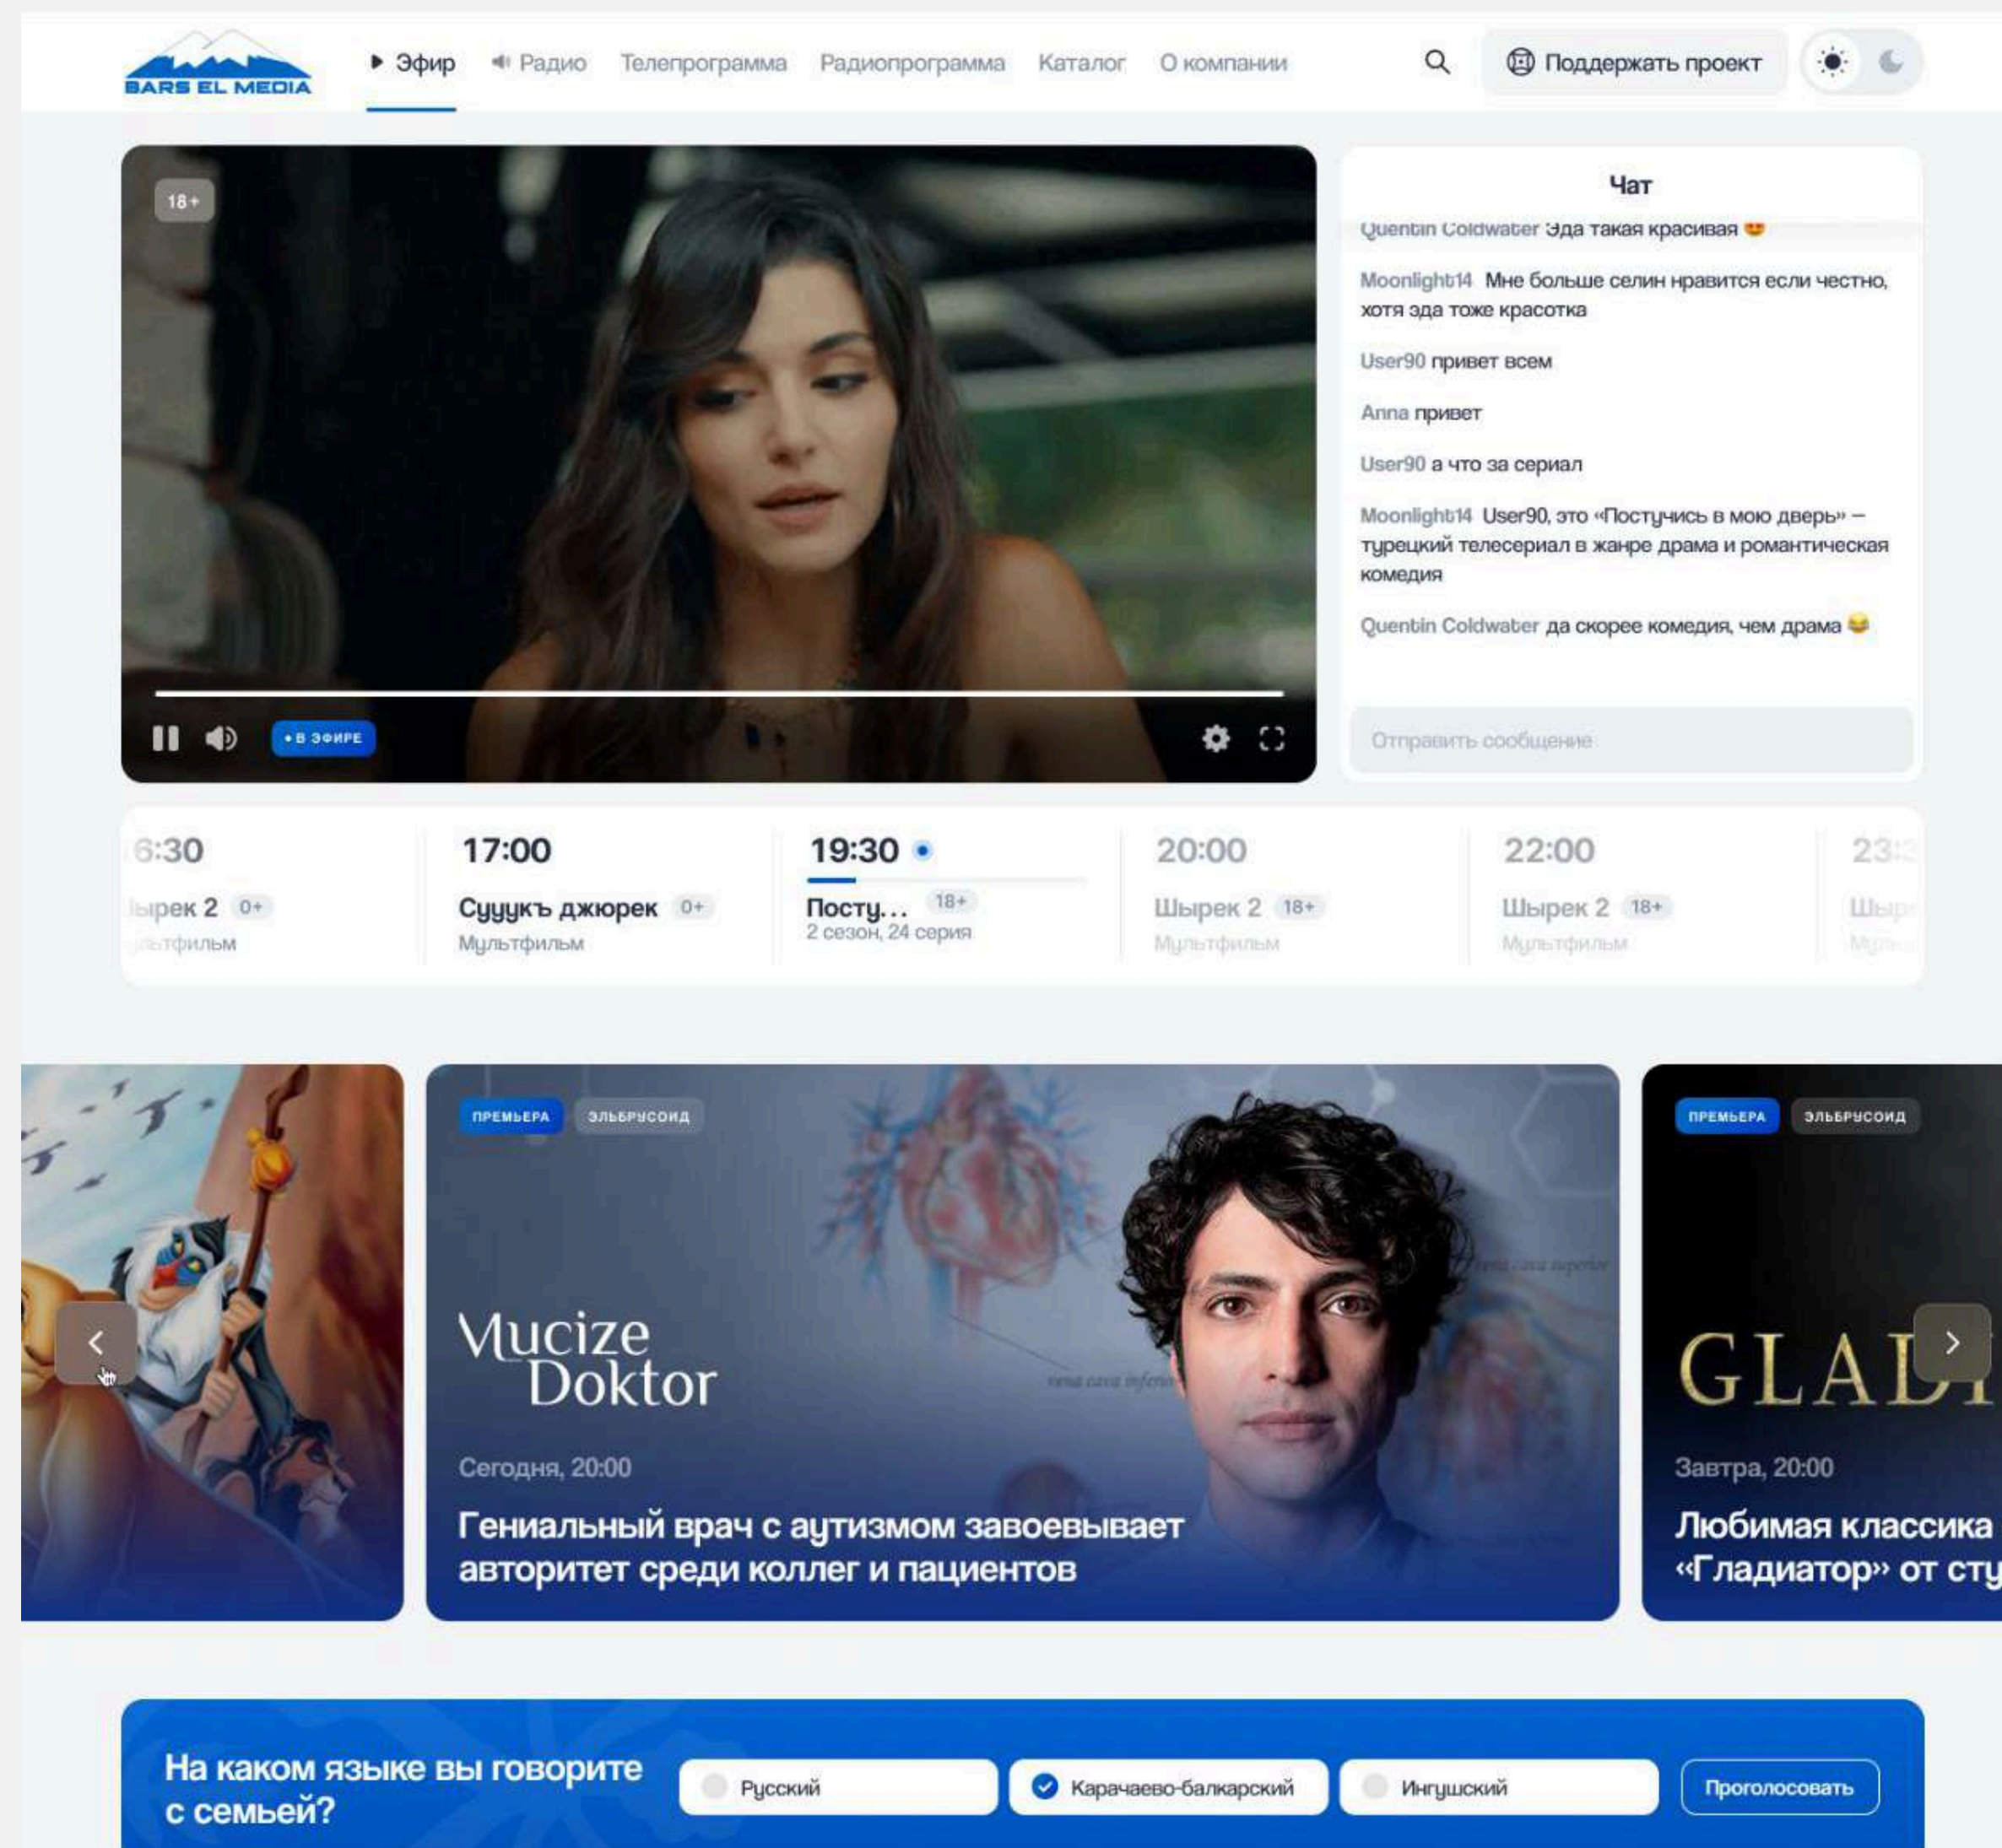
BARS EL MEDIA

Эфир Радио Телепрограмма Радиопрограмма Каталог О компании

Поддержать проект

18+

• В ЭФИРЕ

Чат

Quentin Coldwater Эда такая красивая 😍

Moonlight14 Мне больше селин нравится если честно, хотя эда тоже красотка

User90 привет всем

Anna привет

User90 а что за сериал

Moonlight14 User90, это «Постучись в мою дверь» — турецкий телесериал в жанре драма и романтическая комедия

Quentin Coldwater да скорее комедия, чем драма 😂

Отправить сообщение

| 6:30 | 17:00 | 19:30 | 20:00 | 22:00 | 23:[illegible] |
|---|---|---|---|---|---|
| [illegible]ырек 2 0+ | Суудукъ джюрек 0+ | Посту... 18+ | Шырек 2 18+ | Шырек 2 18+ | Шыр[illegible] |
| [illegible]льтфильм | Мультфильм | 2 сезон, 24 серия | Мультфильм | Мультфильм | Му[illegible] |

ПРЕМЬЕРА ЭЛЬБРУСОИД

Mucize Doktor

Сегодня, 20:00

Гениальный врач с аутизмом завоевывает авторитет среди коллег и пациентов

ПРЕМЬЕРА ЭЛЬБРУСОИД

GLAD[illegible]

Завтра, 20:00

Любимая классика «Гладиатор» от сту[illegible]

На каком языке вы говорите с семьей?

Русский

Карачаево-балкарский

Ингушский

Проголосовать